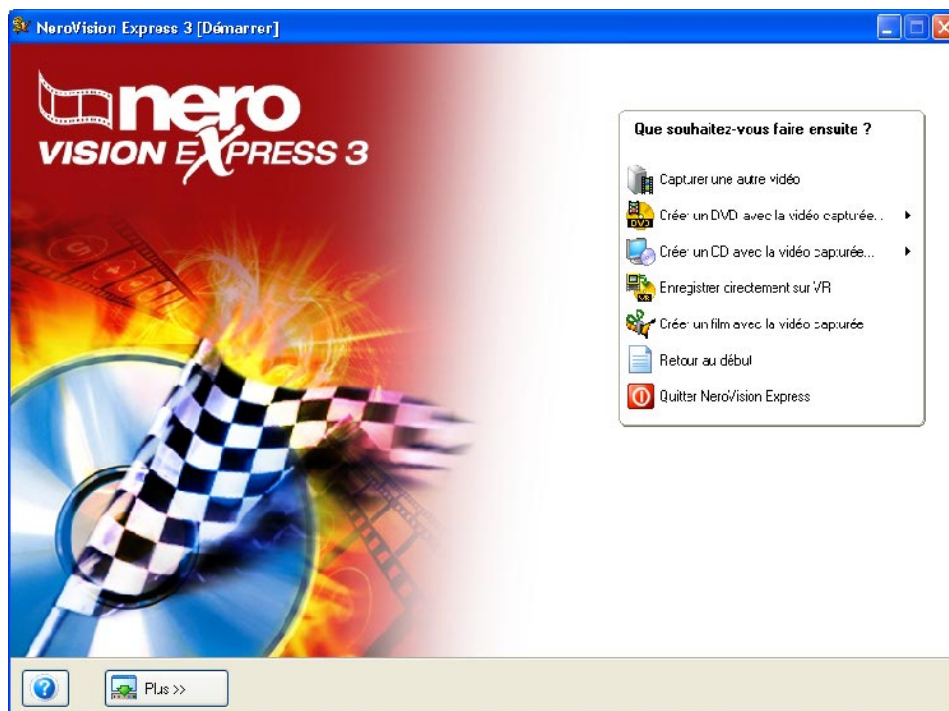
NeroVision Express 3 [Démarrer]

nero
VISION EXPRESS 3

Que souhaitez-vous faire ensuite ?

Capturer une autre vidéo

Créer un DVD avec la vidéo capturée...

Créer un CD avec la vidéo capturée...

Enregistrer directement sur VR

Créer un film avec la vidéo capturée

Retour au début

Quitter NeroVision Express

Plus >>